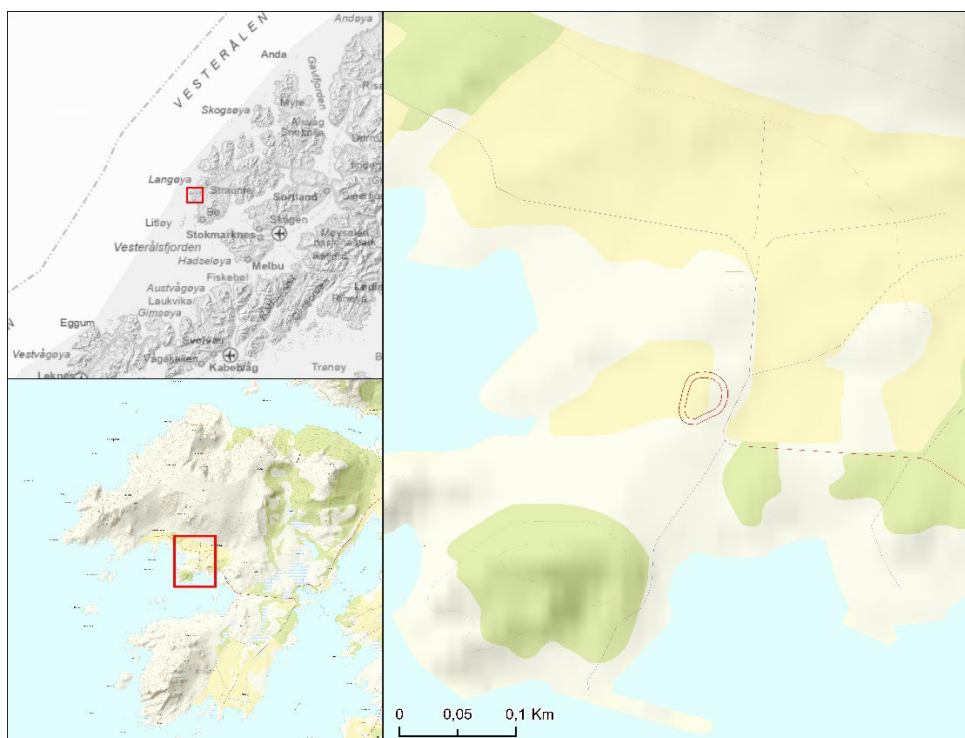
VESTERÅLEN
Andøya
Anda
Gavlfjorden
Skogsøya
Myre
Alsvåg
Langøya
Straume
Bø
Sortland
Sigerfjord
Litløy
Stokmarknes
Vesterålsfjorden
Hadseløya
Melbu
Fiskebøl
Austvågøya
Laukvika
Gimsøya
Eggum
Vestvågøya
Svolvær
Kabelvåg
Tranøy
0 0,05 0,1 Km